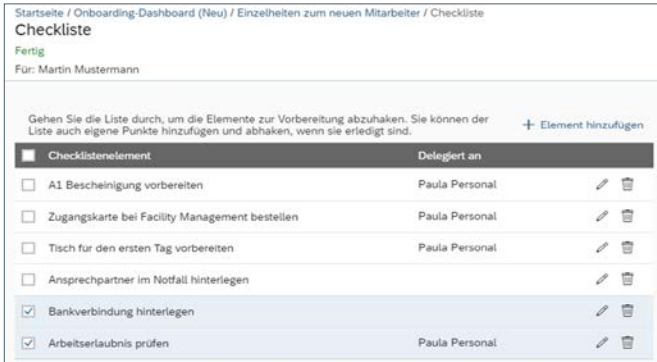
Startseite / Onboarding-Dashboard (Neu) / Einzelheiten zum neuen Mitarbeiter / Checkliste

Checkliste

Fertig

Für: Martin Mustermann

Gehen Sie die Liste durch, um die Elemente zur Vorbereitung abzuhaken. Sie können der Liste auch eigene Punkte hinzufügen und abhaken, wenn sie erledigt sind.

+ Element hinzufügen

| Checklistenelement | Delegiert an |
|---|---|
| A1 Bescheinigung vorbereiten | Paula Personal |
| Zugangskarte bei Facility Management bestellen | Paula Personal |
| Tisch für den ersten Tag vorbereiten | Paula Personal |
| Ansprechpartner im Notfall hinterlegen | |
| Bankverbindung hinterlegen | |
| Arbeitserlaubnis prüfen | Paula Personal |